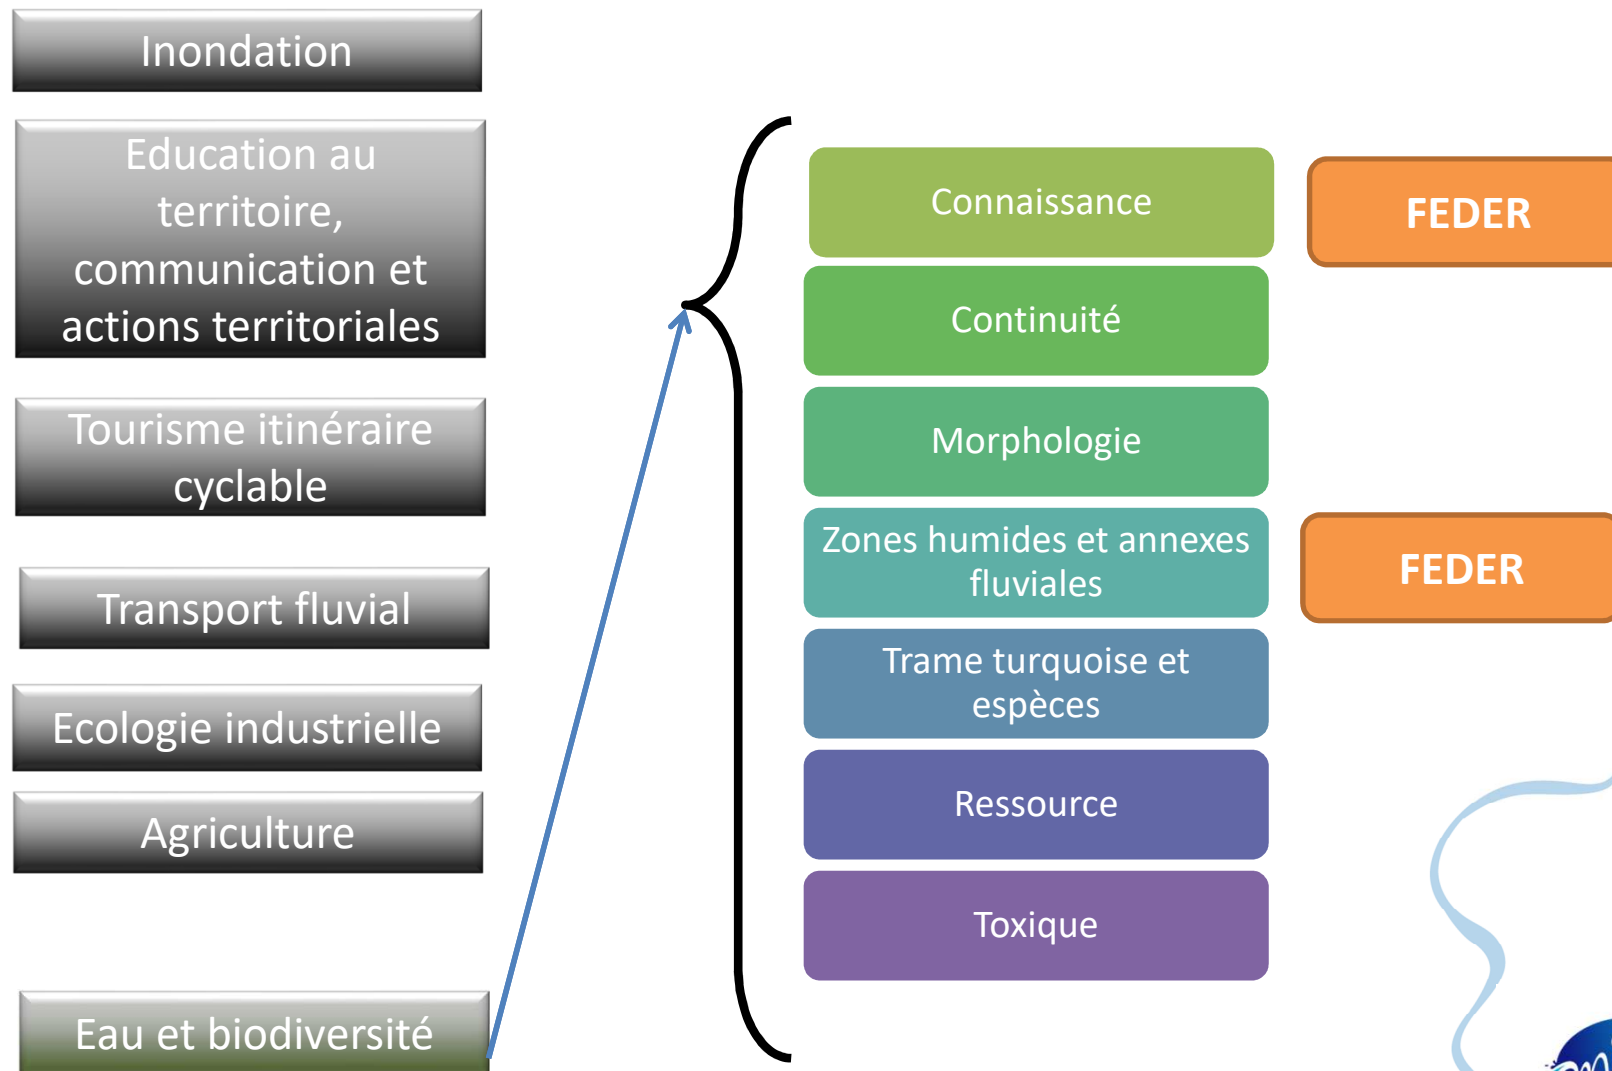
Inondation

Education au territoire, communication et actions territoriales

Tourisme itinéraire cyclable

Transport fluvial

Ecologie industrielle

Agriculture

Eau et biodiversité

Connaissance

Continuité

Morphologie

Zones humides et annexes fluviales

Trame turquoise et espèces

Ressource

Toxique

FEDER

FEDER